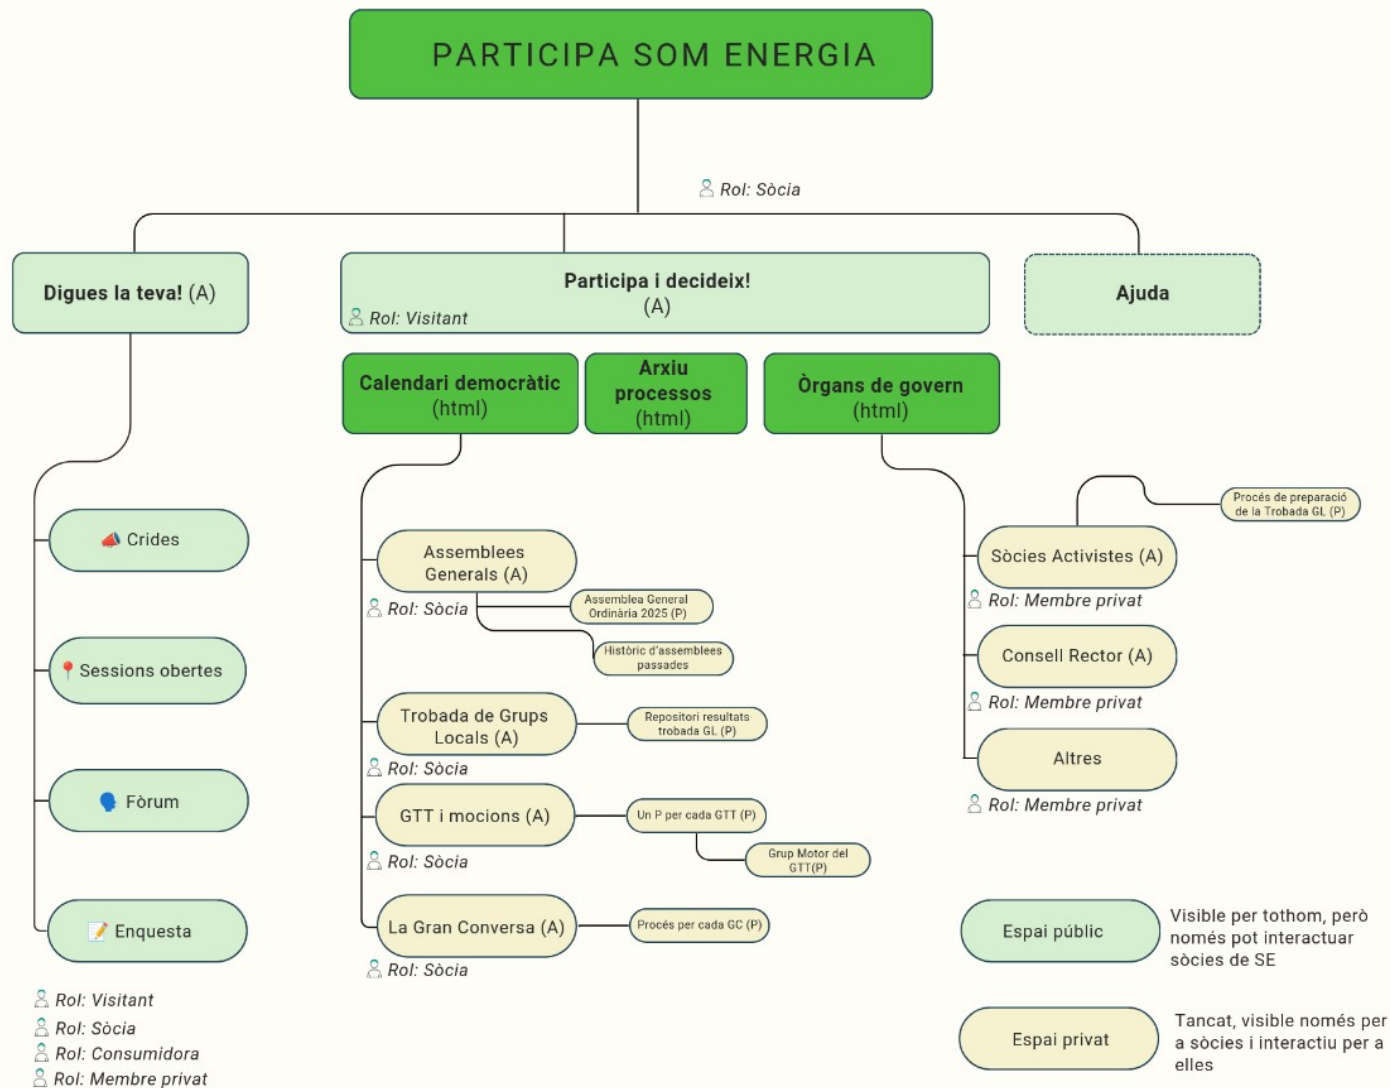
PARTICIPA SOM ENERGIA

Rol: Sòcia

Digues la teva! (A)

Participa i decideix! (A)
Rol: Visitant

Ajuda

Crides

Sessions obertes

Fòrum

Enquesta

Rol: Visitant
Rol: Sòcia
Rol: Consumidora
Rol: Membre privat

Calendari democràtic (html)

Arxiu processos (html)

Òrgans de govern (html)

Assemblees Generals (A)
Rol: Sòcia
Assemblea General Ordinària 2025 (P)
Històric d'assemblees passades

Trobada de Grups Locals (A)
Rol: Sòcia
Repositori resultats trobada GL (P)

GTT i mocions (A)
Rol: Sòcia
Un P per cada GTT (P)
Grup Motor del GTT(P)

La Gran Conversa (A)
Rol: Sòcia
Procés per cada GC (P)

Procés de preparació de la Trobada GL (P)

Sòcies Activistes (A)
Rol: Membre privat

Consell Rector (A)
Rol: Membre privat

Altres
Rol: Membre privat

Espai públic
Visible per tothom, però només pot interactuar sòcies de SE

Espai privat
Tancat, visible només per a sòcies i interactiu per a elles